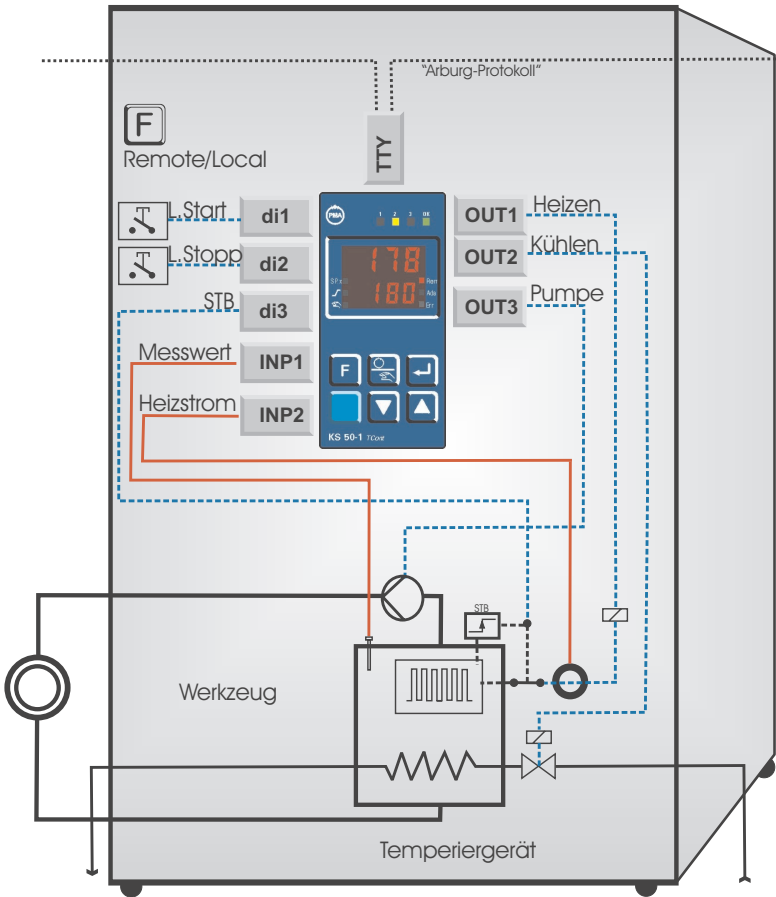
"Arburg-Protokoll"

F
Remote/Local

TTY

L.Start di1
L.Stopp di2
STB di3
Messwert INP1
Heizstrom INP2

PMA
1 2 3 OK
178
180
SP.E
Rem
Ada
Err
F
KS 50-1 TCont

OUT1 Heizen
OUT2 Kühlen
OUT3 Pumpe

STB

Werkzeug

Temperiergerät